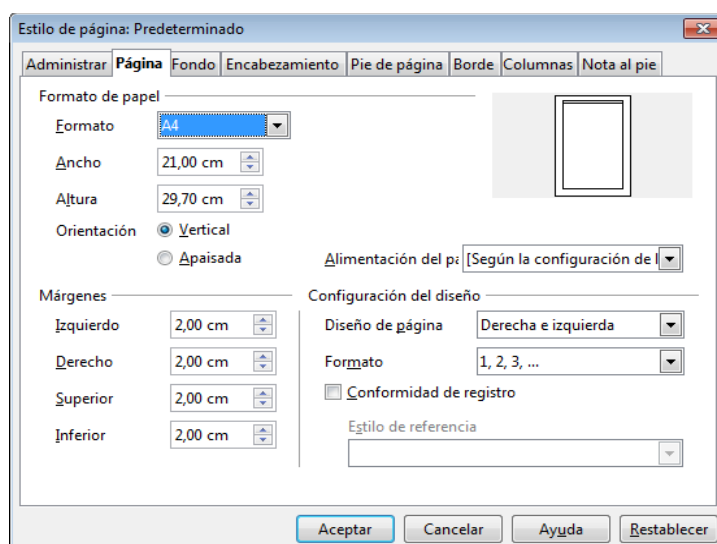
Estilo de página: Predeterminado

Administrar | Página | Fondo | Encabezamiento | Pie de página | Borde | Columnas | Nota al pie

Formato de papel

Formato A4

Ancho 21,00 cm

Altura 29,70 cm

Orientación Vertical

Apaisada

Alimentación del pa [Según la configuración de l

Márgenes

Izquierdo 2,00 cm

Derecho 2,00 cm

Superior 2,00 cm

Inferior 2,00 cm

Configuración del diseño

Diseño de página Derecha e izquierda

Formato 1, 2, 3, ...

Conformidad de registro

Estilo de referencia

Aceptar | Cancelar | Ayuda | Restablecer